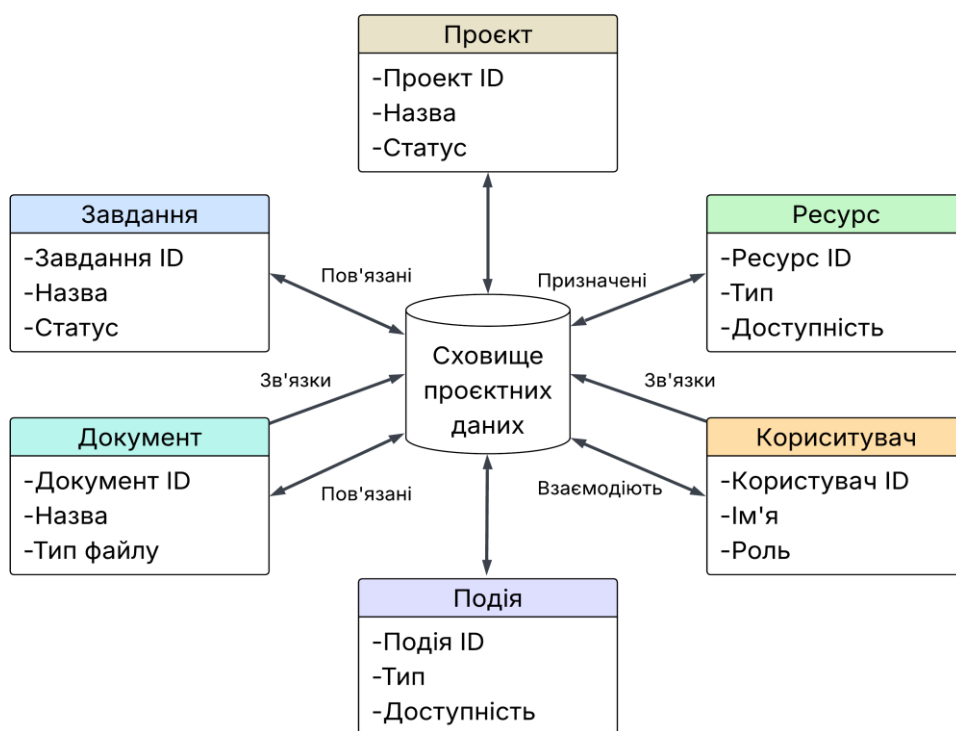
Проєкт
-Проект ID
-Назва
-Статус

Завдання
-Завдання ID
-Назва
-Статус

Ресурс
-Ресурс ID
-Тип
-Доступність

Пов'язані

Призначені

Сховище проєктних даних

Зв'язки

Зв'язки

Документ
-Документ ID
-Назва
-Тип файлу

Пов'язані

Взаємодіють

Користувач
-Користувач ID
-Ім'я
-Роль

Подія
-Подія ID
-Тип
-Доступність